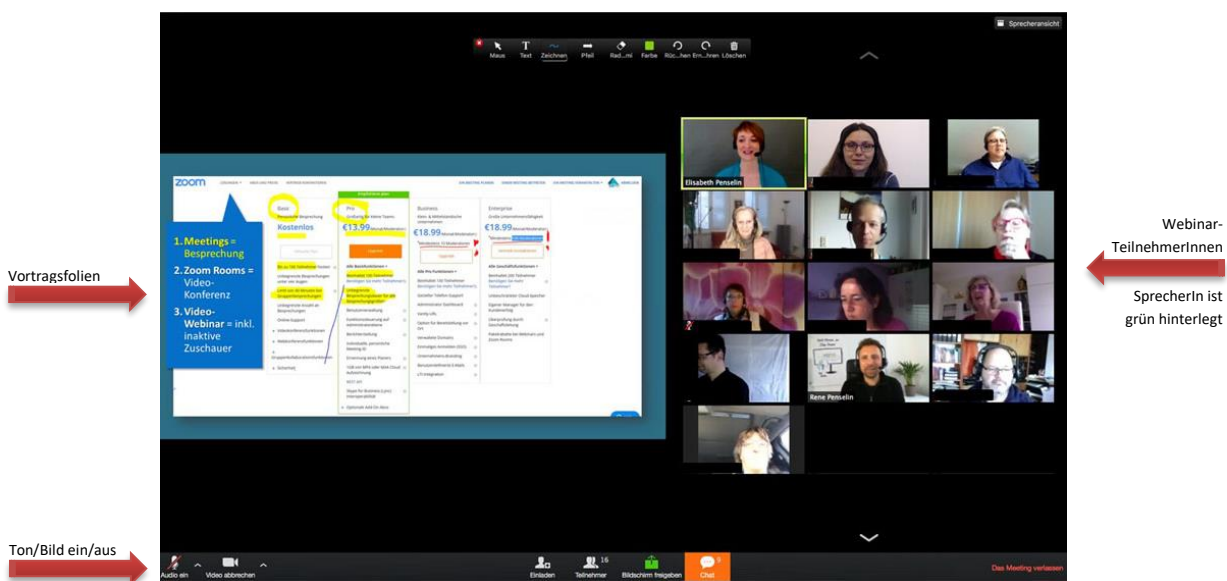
Sprecheransicht

Maus Text Zeichnen Pfeil Rad...mi Farbe Rüc...hen Ern...hren Löschen

zoom

Basic
Kostenlos

Pro
€13.99

Business
€18.99

Enterprise
€18.99

1. Meetings = Besprechung
2. Zoom Rooms = Video-Konferenz
3. Video-Webinar = inkl. inaktive Zuschauer

Elisabeth Penselin

Rene Penselin

Vortragsfolien

Webinar-TeilnehmerInnen

SprecherIn ist grün hinterlegt

Ton/Bild ein/aus

Audio ein Video abbrechen Einladen Teilnehmer 16 Bildschirm freigeben Chat Das Meeting verlassen